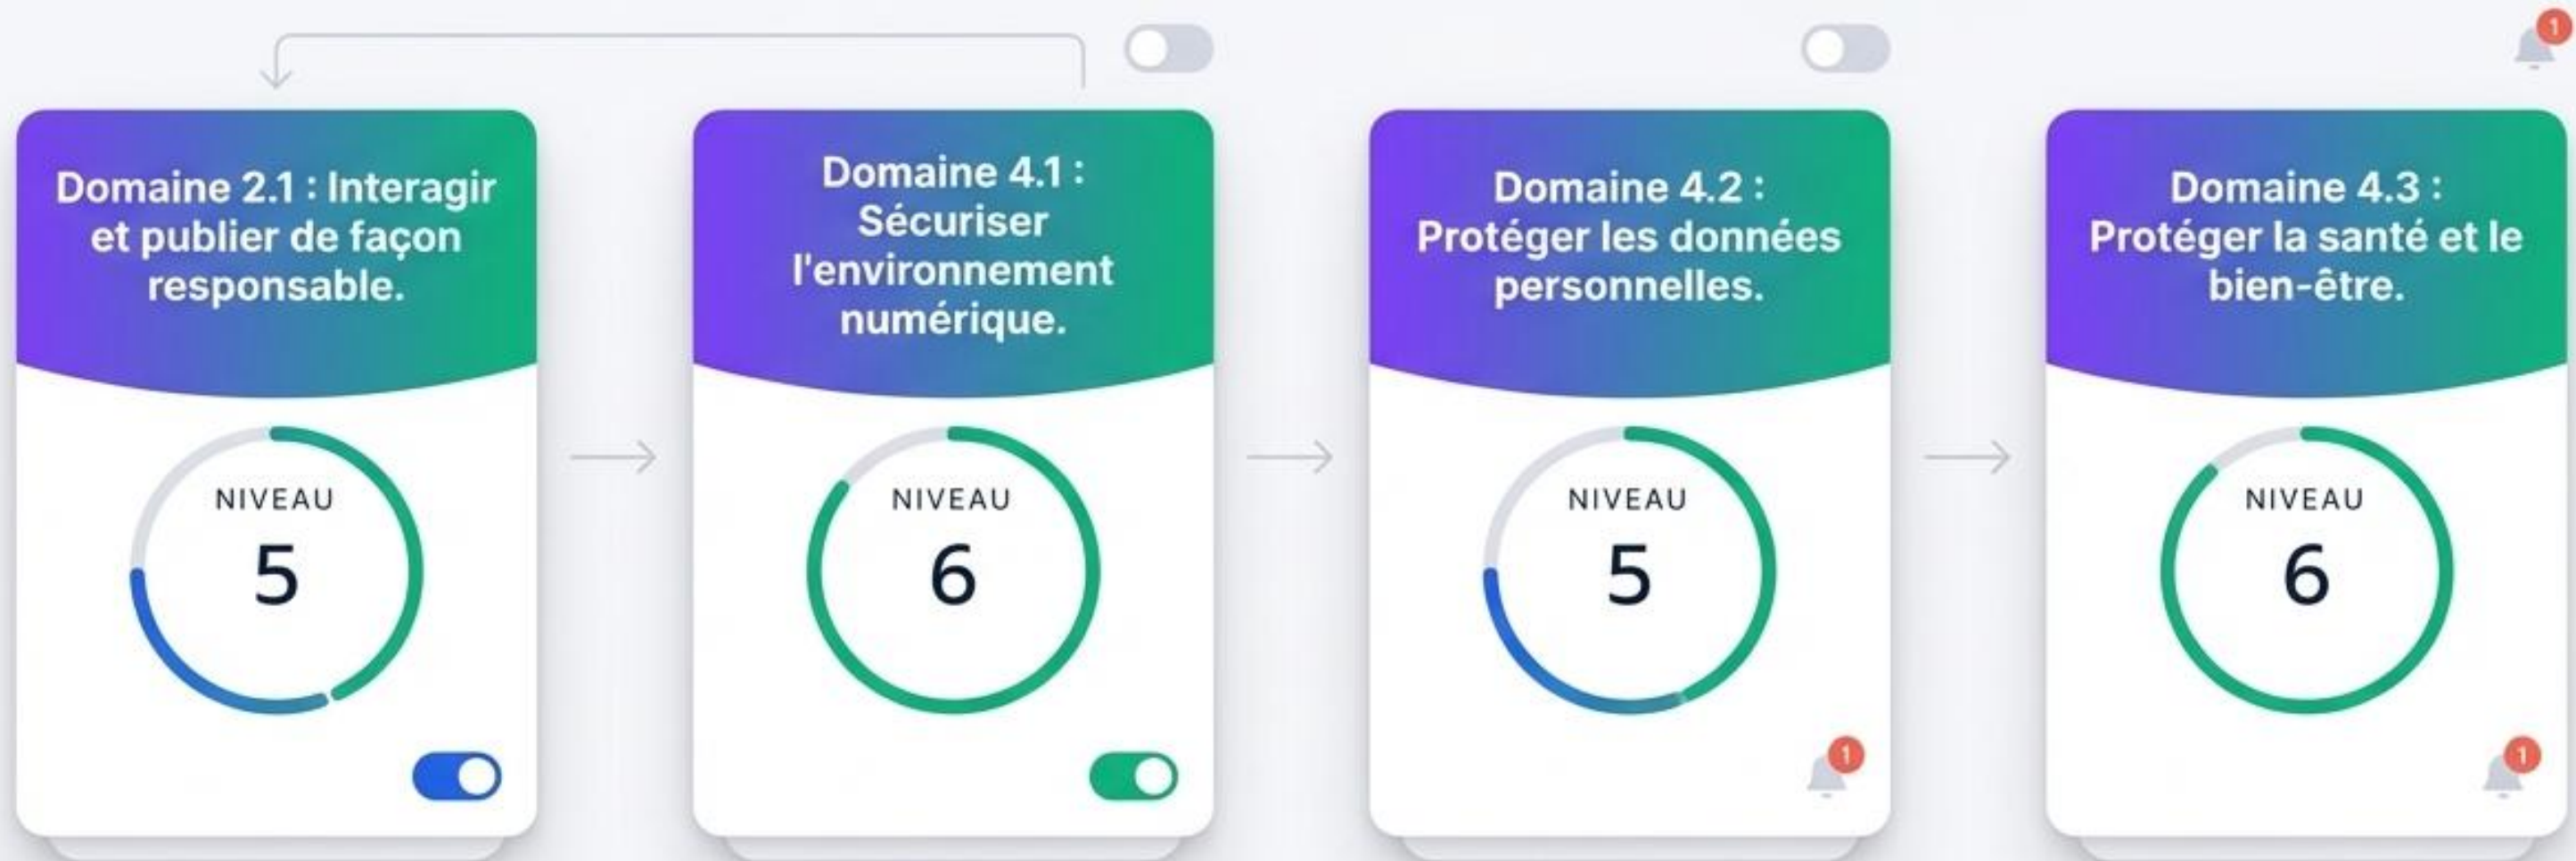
1

Domaine 2.1 : Interagir et publier de façon responsable.

NIVEAU

5

Domaine 4.1 : Sécuriser l'environnement numérique.

NIVEAU

6

Domaine 4.2 : Protéger les données personnelles.

NIVEAU

5

1

Domaine 4.3 : Protéger la santé et le bien-être.

NIVEAU

6

1